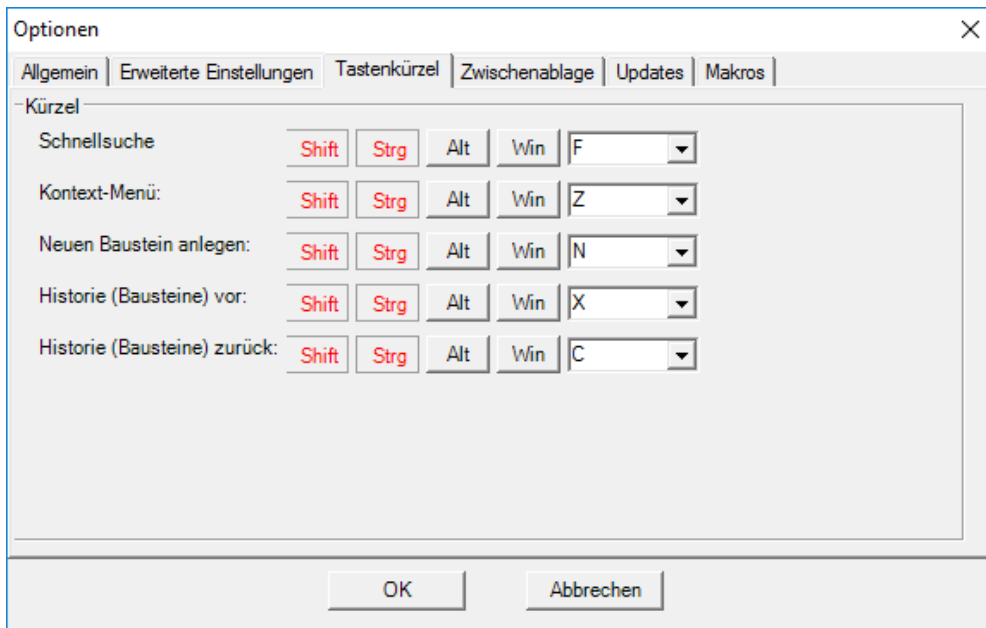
Optionen
X

Allgemein | Erweiterte Einstellungen | Tastenkürzel | Zwischenablage | Updates | Makros

Kürzel

Schnellsuche Shift Strg Alt Win F

Kontext-Menü: Shift Strg Alt Win Z

Neuen Baustein anlegen: Shift Strg Alt Win N

Historie (Bausteine) vor: Shift Strg Alt Win X

Historie (Bausteine) zurück: Shift Strg Alt Win C

OK Abbrechen